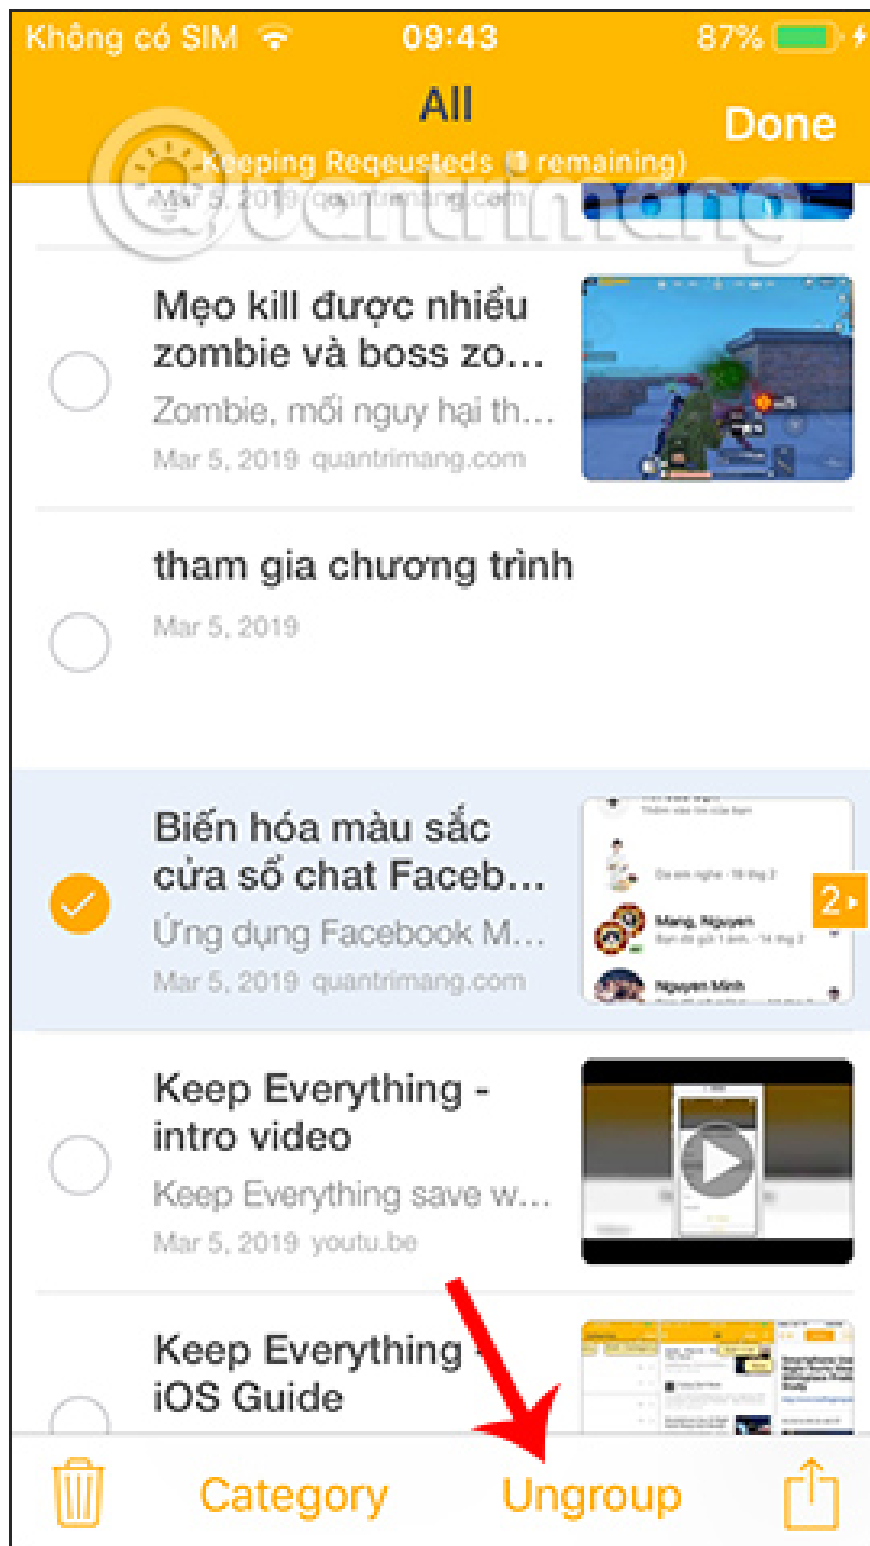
Không có SIM 09:43 87%

All

Done

Keeping Reqeusteds (1 remaining)

Mar 5, 2019 quantrimang.com

Mẹo kill được nhiều zombie và boss zo...

Zombie, mối nguy hại th...

Mar 5, 2019 quantrimang.com

tham gia chương trình

Mar 5, 2019

Biến hóa màu sắc cửa sổ chat Faceb...

Ứng dụng Facebook M...

Mar 5, 2019 quantrimang.com

2

Mang, Nguyen

Nguyen Minh

Keep Everything - intro video

Keep Everything save w...

Mar 5, 2019 youtu.be

Keep Everything - iOS Guide

Category

Ungroup